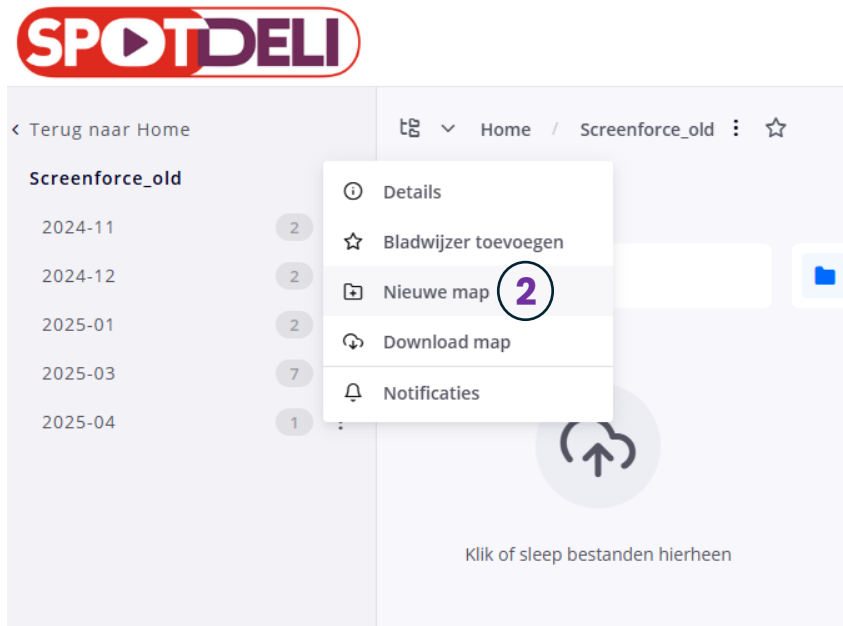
SPOTDELI

‹ Terug naar Home

Screenforce_old

2024-11 2

2024-12 2

2025-01 2

2025-03 7

2025-04 1

Home / Screenforce_old

Details

Bladwijzer toevoegen

Nieuwe map

2

Download map

Notificaties

Klik of sleep bestanden hierheen